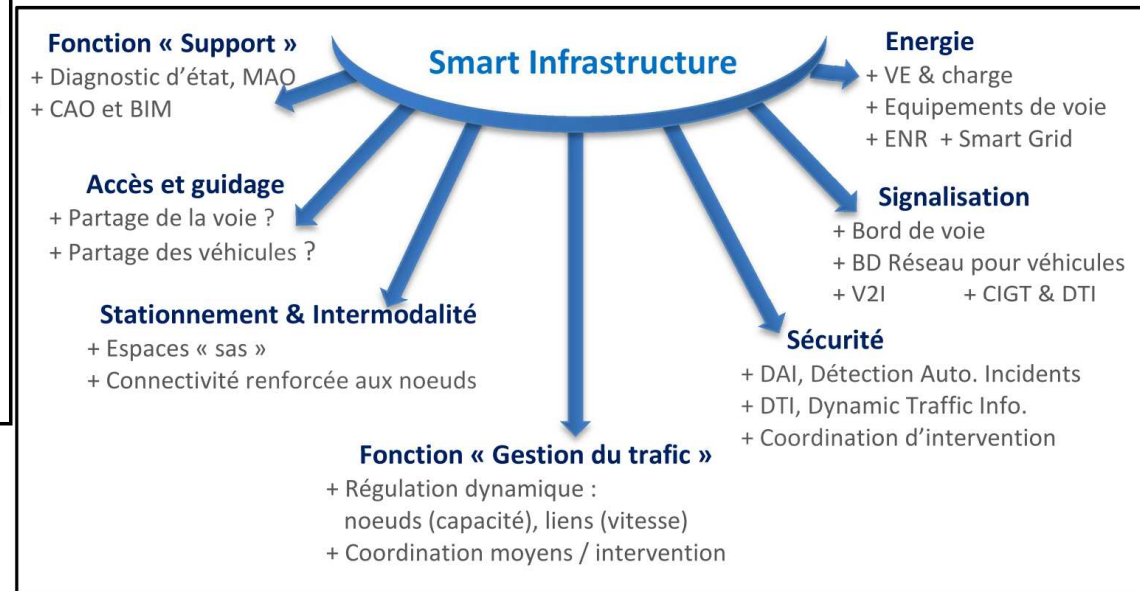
Smart Infrastructure

Fonction « Support »
+ Diagnostic d'état, MAO
+ CAO et BIM

Accès et guidage
+ Partage de la voie ?
+ Partage des véhicules ?

Stationnement & Intermodalité
+ Espaces « sas »
+ Connectivité renforcée aux noeuds

Fonction « Gestion du trafic »
+ Régulation dynamique : noeuds (capacité), liens (vitesse)
+ Coordination moyens / intervention

Sécurité
+ DAI, Détection Auto. Incidents
+ DTI, Dynamic Traffic Info.
+ Coordination d'intervention

Signalisation
+ Bord de voie
+ BD Réseau pour véhicules
+ V2I + CIGT & DTI

Energie
+ VE & charge
+ Equipements de voie
+ ENR + Smart Grid